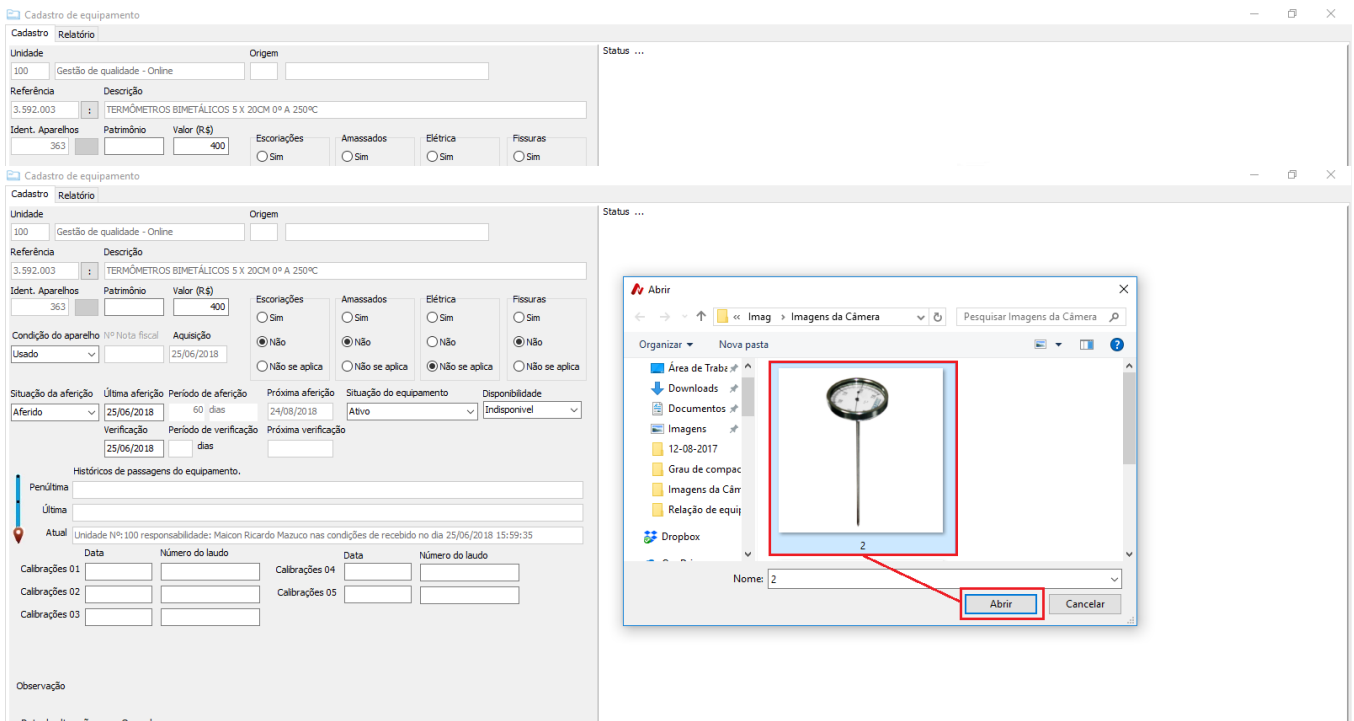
Cadastro de equipamento

Cadastro Relatório

Unidade
100 Gestão de qualidade - Online

Origem

Referência
3.592.003 :

Descrição
TERMÔMETROS BIMETÁLICOS 5 X 20CM 0º A 250ºC

Ident. Aparelhos
363

Patrimônio

Valor (R$)
400

Escoriações
Sim

Amassados
Sim

Elétrica
Sim

Fissuras
Sim

Status ...

Cadastro de equipamento

Cadastro Relatório

Unidade
100 Gestão de qualidade - Online

Origem

Referência
3.592.003 :

Descrição
TERMÔMETROS BIMETÁLICOS 5 X 20CM 0º A 250ºC

Ident. Aparelhos
363

Patrimônio

Valor (R$)
400

Escoriações
Sim
Não
Não se aplica

Amassados
Sim
Não
Não se aplica

Elétrica
Sim
Não
Não se aplica

Fissuras
Sim
Não
Não se aplica

Condição do aparelho
Usado

Nº Nota fiscal

Aquisição
25/06/2018

Situação da aferição
Aferido

Última aferição
25/06/2018

Período de aferição
60 dias

Próxima aferição
24/08/2018

Situação do equipamento
Ativo

Disponibilidade
Indisponível

Verificação
25/06/2018

Período de verificação
dias

Próxima verificação

Históricos de passagens do equipamento.

Penúltima

Última

Atual
Unidade Nº:100 responsabilidade: Maicon Ricardo Mazuco nas condições de recebido no dia 25/06/2018 15:59:35

Data

Número do laudo

Calibrações 01

Calibrações 02

Calibrações 03

Data

Número do laudo

Calibrações 04

Calibrações 05

Observação

Status ...

Abrir

« Imag › Imagens da Câmera

Pesquisar Imagens da Câmera

Organizar ▾

Nova pasta

Área de Traba
Downloads
Documentos
Imagens
12-08-2017
Grau de compac
Imagens da Câm
Relação de equip
Dropbox

2

Nome: 2

Abrir

Cancelar